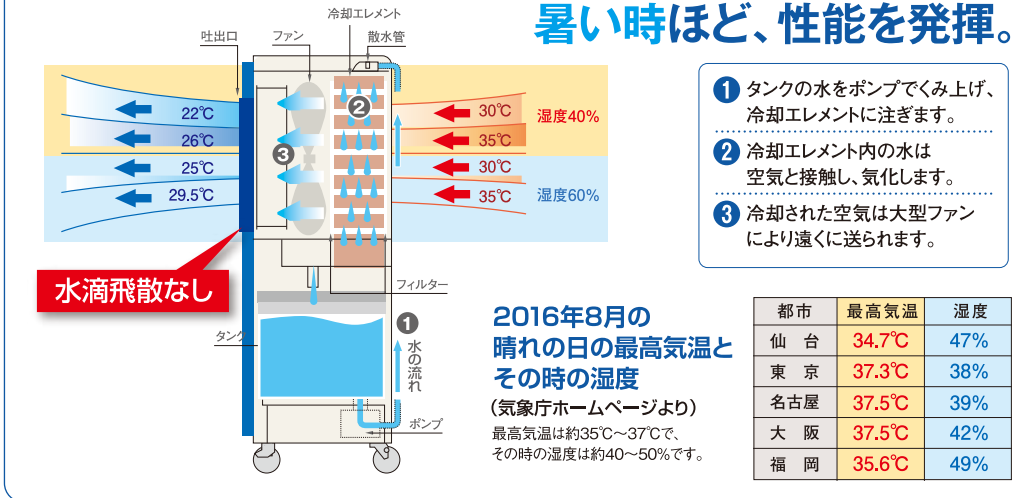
暑い時ほど、性能を発揮。

冷却エレメント
吐出口
ファン
散水管

22℃
26℃
25℃
29.5℃
30℃
35℃
30℃
35℃
湿度40%
湿度60%

2
3

水滴飛散なし

フィルター
タンク
1
水の流れ
ポンプ

1 タンクの水をポンプでくみ上げ、冷却エレメントに注ぎます。
2 冷却エレメント内の水は空気と接触し、気化します。
3 冷却された空気は大型ファンにより遠くに送られます。

2016年8月の晴れの日の最高気温とその時の湿度
（気象庁ホームページより）
最高気温は約35℃〜37℃で、その時の湿度は約40〜50%です。

| 都市 | 最高気温 | 湿度 |
|---|---|---|
| 仙台 | 34.7℃ | 47% |
| 東京 | 37.3℃ | 38% |
| 名古屋 | 37.5℃ | 39% |
| 大阪 | 37.5℃ | 42% |
| 福岡 | 35.6℃ | 49% |